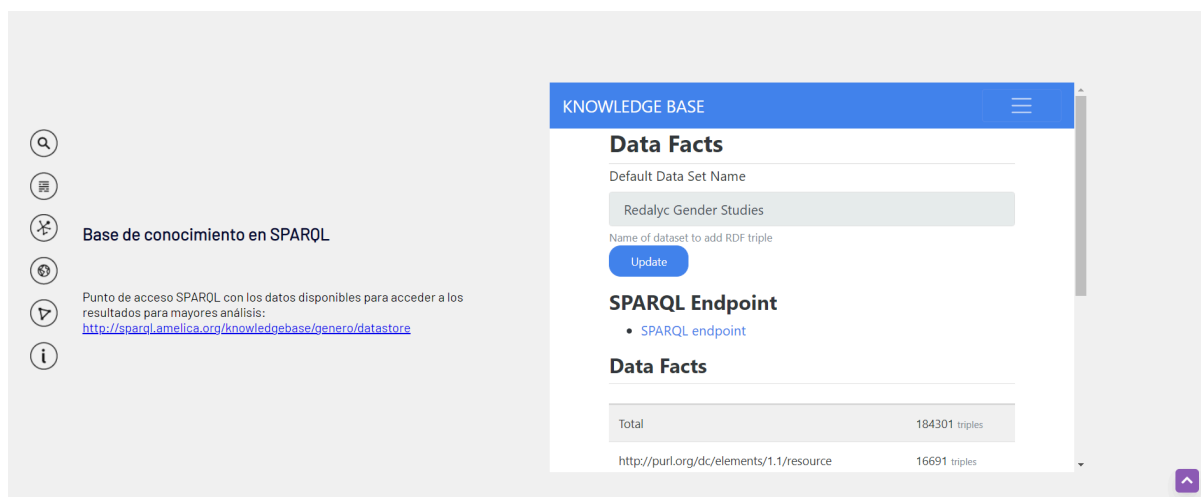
Base de conocimiento en SPARQL

Punto de acceso SPARQL con los datos disponibles para acceder a los resultados para mayores análisis:
http://sparql.amelica.org/knowledgebase/genero/datastore

KNOWLEDGE BASE

Data Facts

Default Data Set Name

Redalyc Gender Studies

Name of dataset to add RDF triple

Update

SPARQL Endpoint

- SPARQL endpoint

Data Facts

| Total | 184301 triples |
|---|---|
| http://purl.org/dc/elements/1.1/resource | 16691 triples |